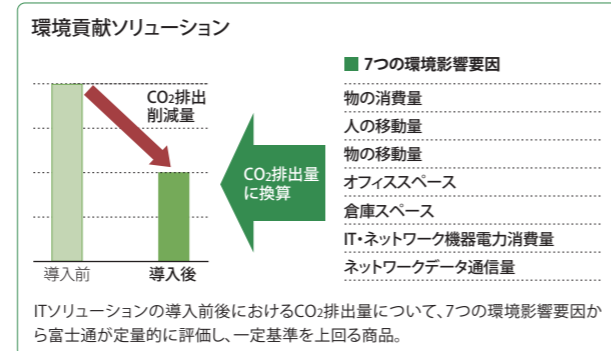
環境貢献ソリューション

$CO_2$排出削減量

導入前

導入後

$CO_2$排出量に換算

■ 7つの環境影響要因

物の消費量

人の移動量

物の移動量

オフィススペース

倉庫スペース

IT・ネットワーク機器電力消費量

ネットワークデータ通信量

ITソリューションの導入前後における$CO_2$排出量について、7つの環境影響要因から富士通が定量的に評価し、一定基準を上回る商品。